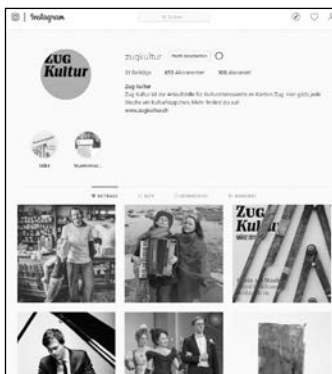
Instagram

Suchen

zugkultur Profil bearbeiten

31 Beiträge 653 Abonnenten 308 abonniert

Zug Kultur

Zug Kultur ist die Anlaufstelle für Kulturinteressierte im Kanton Zug. Hier gibts jede Woche ein Kulturhäppchen. Mehr findest du auf:
www.zugkultur.ch

ZUG Kultur

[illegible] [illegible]

BEITRÄGE IGTV GESPEICHERT MARKIERT

ZUG Kultur